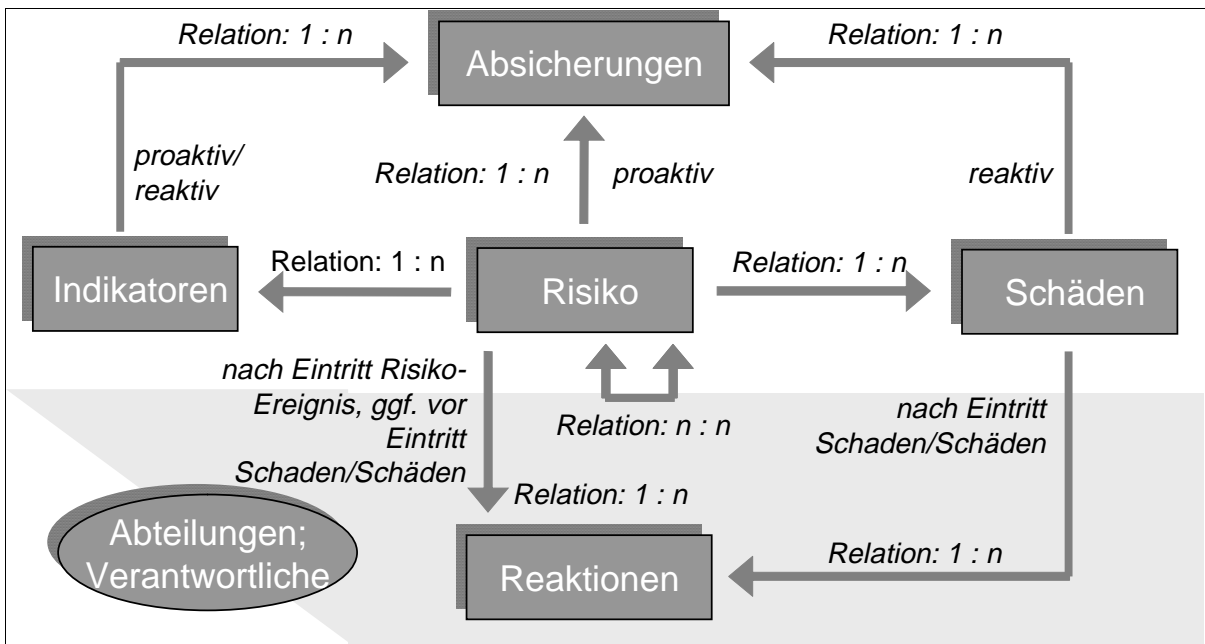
Relation: 1 : n

Absicherungen

Relation: 1 : n

proaktiv/ reaktiv

Relation: 1 : n

proaktiv

reaktiv

Indikatoren

Relation: 1 : n

Risiko

Relation: 1 : n

Schäden

nach Eintritt Risiko-Ereignis, ggf. vor Eintritt Schaden/Schäden

Relation: n : n

nach Eintritt Schaden/Schäden

Relation: 1 : n

Abteilungen; Verantwortliche

Reaktionen

Relation: 1 : n